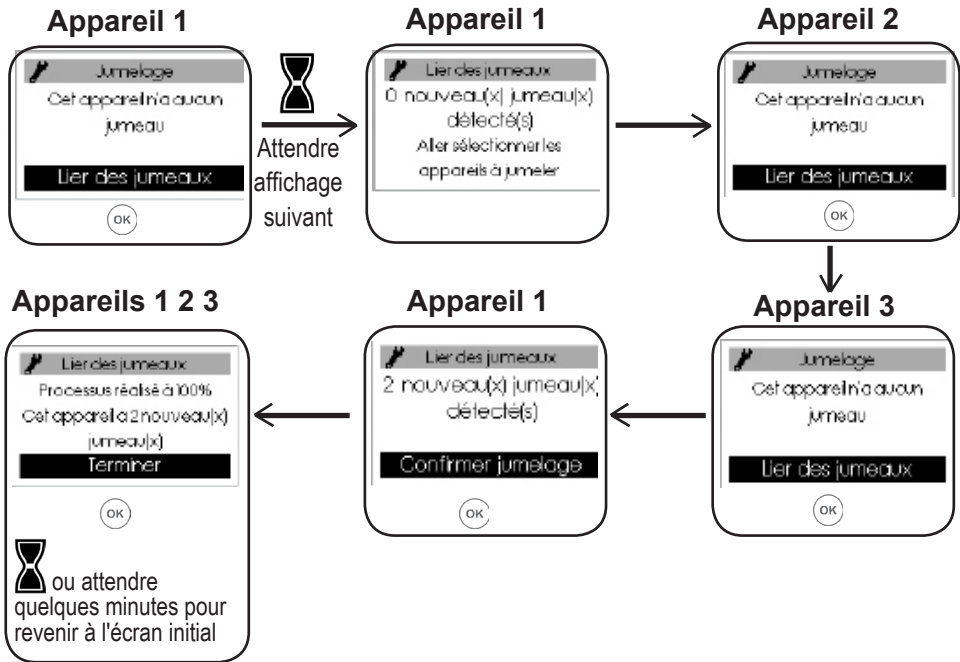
Appareil 1

Jumelage
Cet appareil n'a aucun jumeau
Lier des jumeaux
OK

Attendre affichage suivant

Appareil 1

Lier des jumeaux
0 nouveau(x) jumeau(x) détecté(s)
Aller sélectionner les appareils à jumeler

Appareil 2

Jumelage
Cet appareil n'a aucun jumeau
Lier des jumeaux
OK

Appareil 3

Jumelage
Cet appareil n'a aucun jumeau
Lier des jumeaux
OK

Appareil 1

Lier des jumeaux
2 nouveau(x) jumeau(x) détecté(s)
Confirmer jumelage
OK

Appareils 1 2 3

Lier des jumeaux
Processus réalisé à 100%
Cet appareil a 2 nouveau(x) jumeau(x)
Terminer
OK

ou attendre quelques minutes pour revenir à l'écran initial